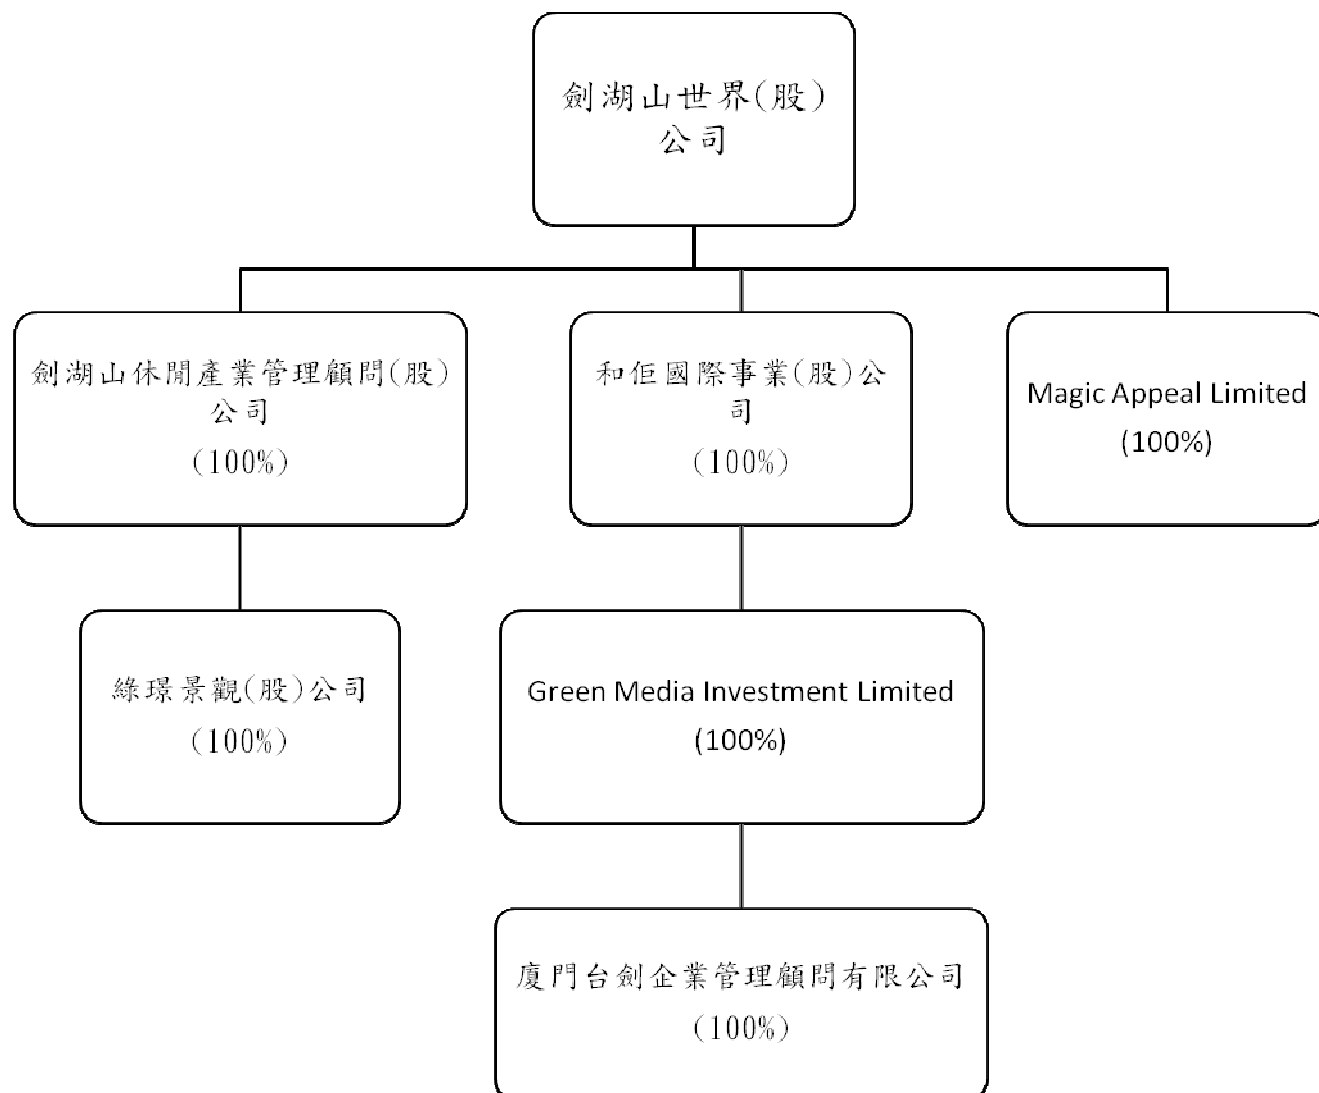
劍湖山世界(股)公司

劍湖山休閒產業管理顧問(股)公司
(100%)

和佢國際事業(股)公司
(100%)

Magic Appeal Limited
(100%)

綠環景觀(股)公司
(100%)

Green Media Investment Limited
(100%)

廈門台劍企業管理顧問有限公司
(100%)